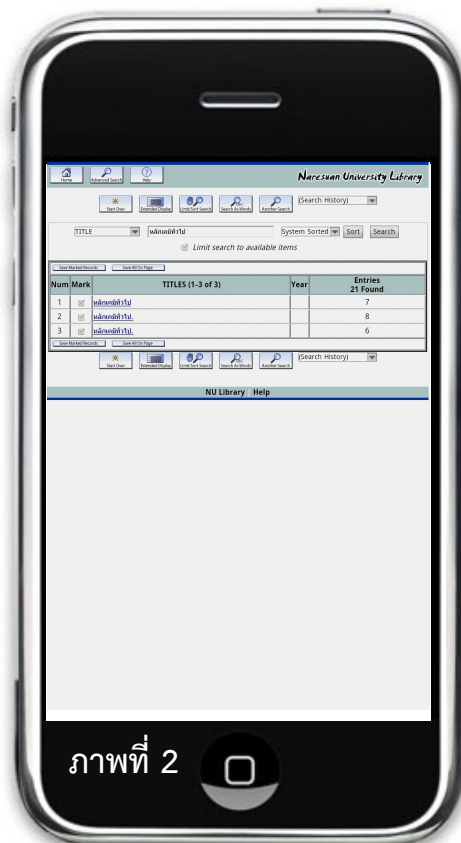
Home Advanced Search Help

Naresuan University Library

Start Over Extended Display Limit/Sort Search Search As Words Another Search (Search History)

TITLE หลักเคมีทั่วไป System Sorted Sort Search

Limit search to available items

Save Marked Records Save All On Page

| Num | Mark | TITLES (1-3 of 3) | Year | Entries 21 Found |
|---|---|---|---|---|
| 1 | | หลักเคมีทั่วไป | | 7 |
| 2 | | หลักเคมีทั่วไป. | | 8 |
| 3 | | หลักเคมีทั่วไป. | | 6 |

Save Marked Records Save All On Page

Start Over Extended Display Limit/Sort Search Search As Words Another Search (Search History)

NU Library Help

ภาพที่ 2